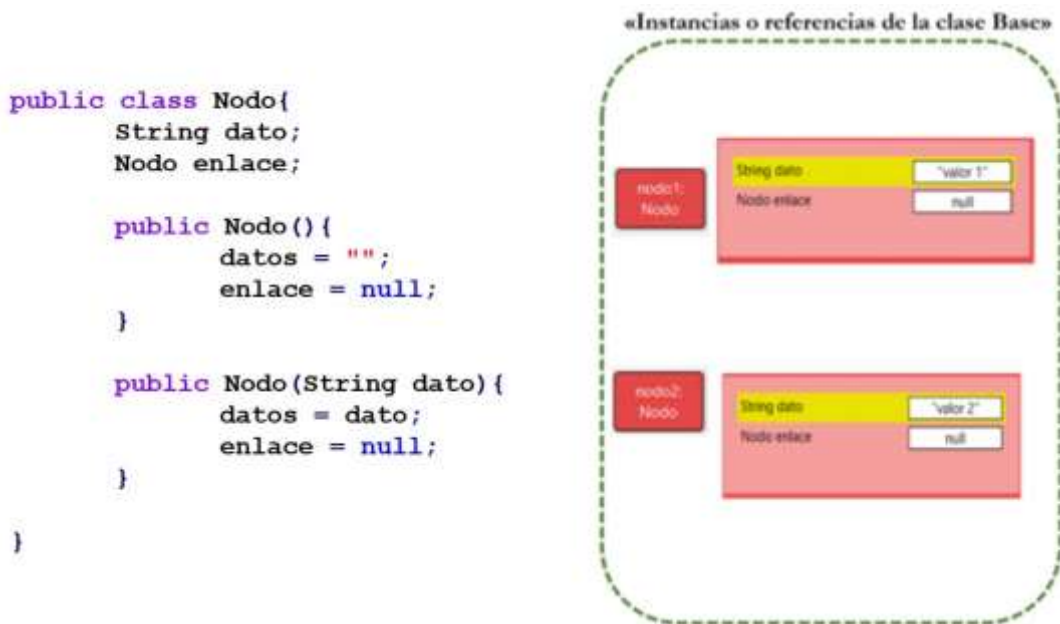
«Instancias o referencias de la clase Base»

```
public class Nodo{
        String dato;
        Nodo enlace;

        public Nodo(){
                datos = "";
                enlace = null;
        }

        public Nodo(String dato){
                datos = dato;
                enlace = null;
        }

}
```

nodo1: Nodo

| String dato | "valor 1" |
|---|---|
| Nodo enlace | null |

nodo2: Nodo

| String dato | "valor 2" |
|---|---|
| Nodo enlace | null |